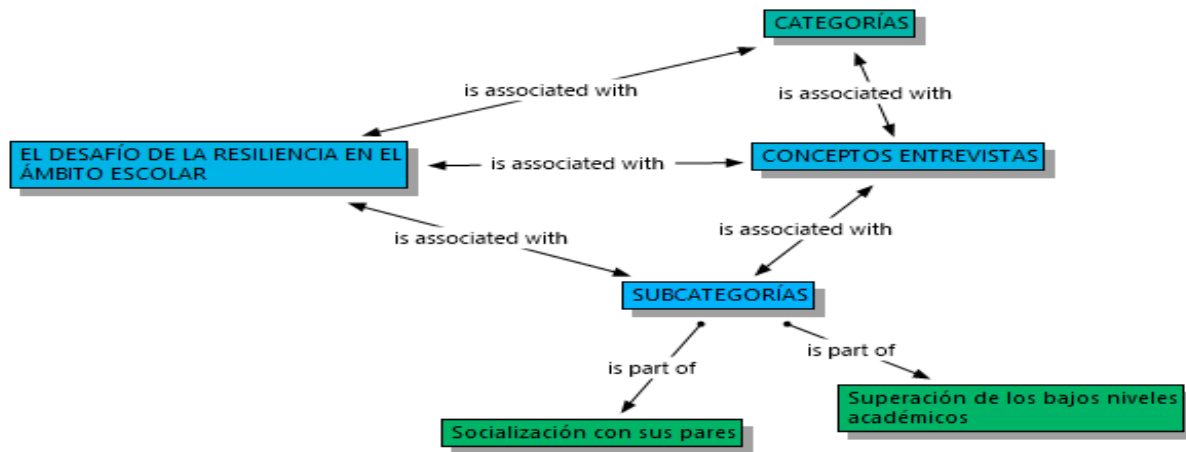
CATEGORÍAS

is associated with

is associated with

EL DESAFÍO DE LA RESILIENCIA EN EL ÁMBITO ESCOLAR

is associated with

CONCEPTOS ENTREVISTAS

is associated with

is associated with

SUBCATEGORÍAS

is part of

is part of

Superación de los bajos niveles académicos

Socialización con sus pares